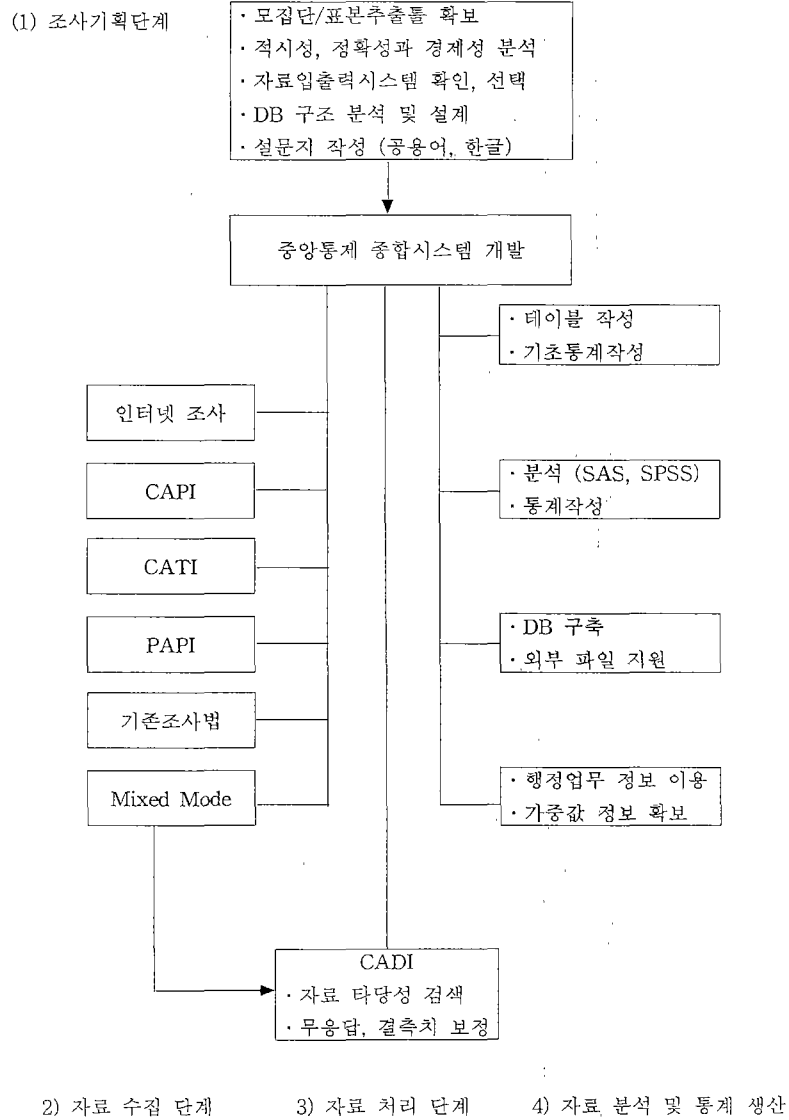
(1) 조사기획단계

· 모집단/표본추출틀 확보
· 적시성, 정확성과 경제성 분석
· 자료입출력시스템 확인, 선택
· DB 구조 분석 및 설계
· 설문지 작성 (공용어, 한글)

중앙통계 종합시스템 개발

· 테이블 작성
· 기초통계작성

인터넷 조사

CAPI

CATI

PAPI

기존조사법

Mixed Mode

· 분석 (SAS, SPSS)
· 통계작성

· DB 구축
· 외부 파일 지원

· 행정업무 정보 이용
· 가중값 정보 확보

CADI
· 자료 타당성 검색
· 무응답, 결측치 보정

2) 자료 수집 단계

3) 자료 처리 단계

4) 자료 분석 및 통계 생산